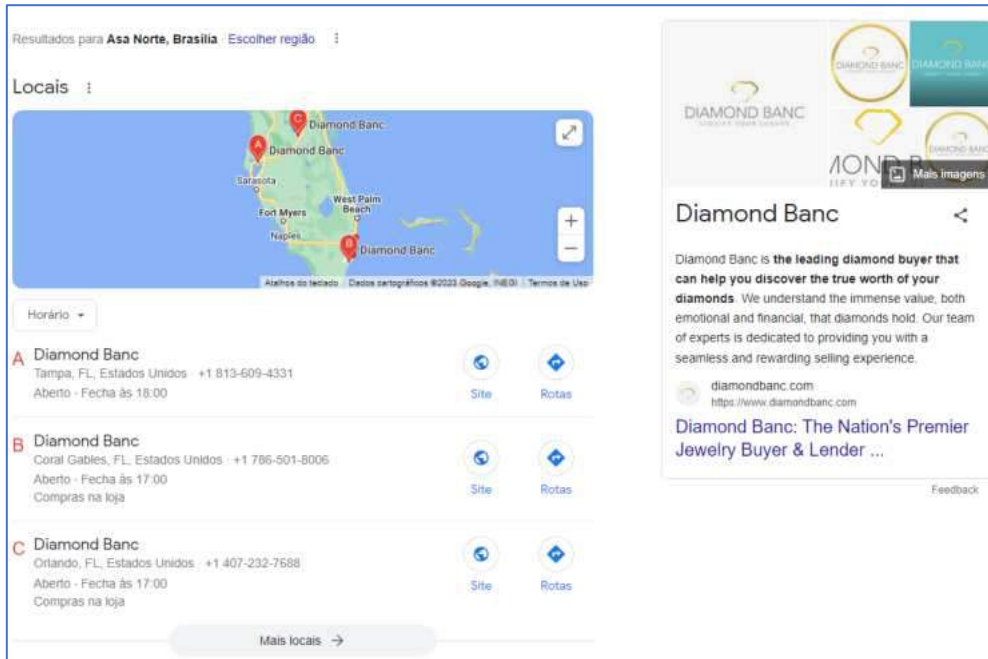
Resultados para **Asa Norte, Brasília** · Escolher região ⋮

Locais ⋮

C Diamond Banc
A Diamond Banc
Sarasota
West Palm Beach
Fort Myers
Naples
B Diamond Banc

Atalhos do teclado · Dados cartográficos ©2023 Google, INEGI · Termos de Uso

Horário ▾

A Diamond Banc
Tampa, FL, Estados Unidos · +1 813-609-4331
Aberto · Fecha às 18:00
Site Rotas

B Diamond Banc
Coral Gables, FL, Estados Unidos · +1 786-501-8006
Aberto · Fecha às 17:00
Compras na loja
Site Rotas

C Diamond Banc
Orlando, FL, Estados Unidos · +1 407-232-7688
Aberto · Fecha às 17:00
Compras na loja
Site Rotas

Mais locais →

DIAMOND BANC
DIAMOND BANC
DIAMOND BANC
DIAMOND BANC
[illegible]ONDB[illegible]
Mais imagens

Diamond Banc

Diamond Banc is **the leading diamond buyer that can help you discover the true worth of your diamonds**. We understand the immense value, both emotional and financial, that diamonds hold. Our team of experts is dedicated to providing you with a seamless and rewarding selling experience.

diamondbanc.com
https://www.diamondbanc.com

Diamond Banc: The Nation's Premier Jewelry Buyer & Lender ...

Feedback